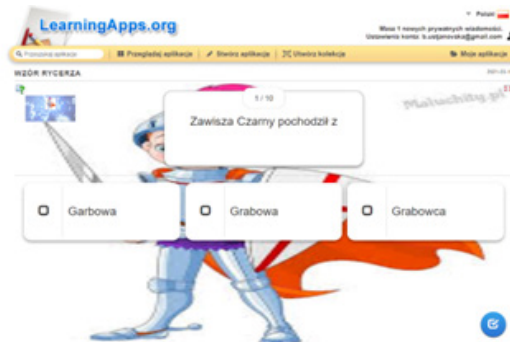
LearningApps.org

Polski

Masz 1 nowych prywatnych wiadomości.
Ustawienia konta: b.usljanowska@gmail.com

Poszukaj aplikacje | Przeglądaj aplikacje | Stwórz aplikacje | Utwórz kolekcje | Moje aplikacje

WZÓR RYCERZA

2021-0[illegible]

Malucholog.pl

1 / 10

Zawisza Czarny pochodził z

Garbowa

Grabowa

Grabowca